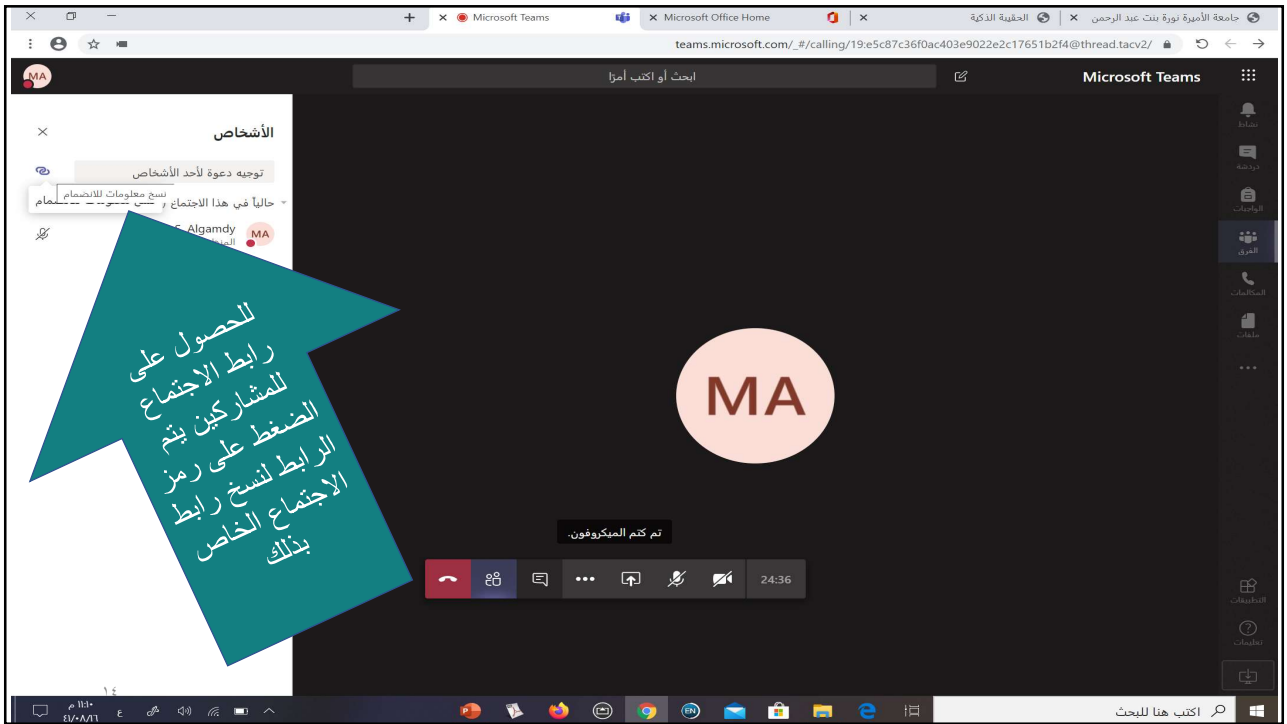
جامعة الأميرة نورة بنت عبد الرحمن | الحقيبة الذكية | Microsoft Office Home | Microsoft Teams

teams.microsoft.com/_#/calling/19:e5c87c36f0ac403e9022e2c17651b2f4@thread.tacv2/

Microsoft Teams

ابحث أو اكتب أمرًا

MA

نشاط

دردشة

الواجبات

الفرق

المكالمات

ملفات

...

الأشخاص

توجيه دعوة لأحد الأشخاص

نسخ معلومات للانضمام

حالياً في هذا الاجتماع

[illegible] الانضمام

MA

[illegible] Algamdy

المنظم

للحصول على رابط الاجتماع للمشاركين يتم الضغط على رمز الرابط لنسخ رابط الاجتماع الخاص بذلك

MA

تم كتم الميكروفون.

24:36

التطبيقات

تعليمات

١٤

اكتب هنا للبحث

١١:١٠ م

٤١/٠٨/١٦